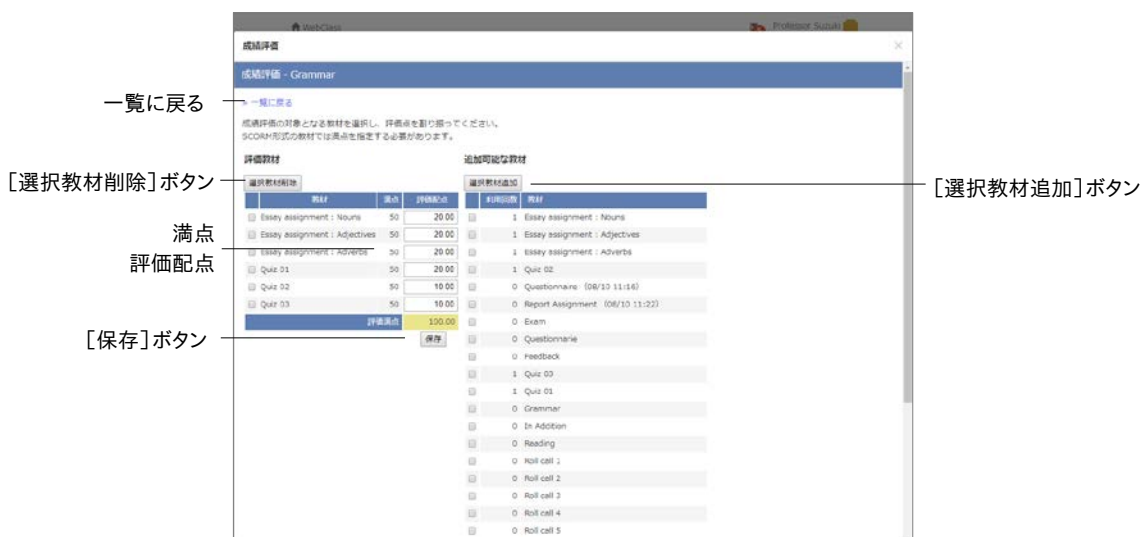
WebClass

Professor Suzuki

成績評価

成績評価 - Grammar

一覧に戻る

» 一覧に戻る

成績評価の対象となる教材を選択し、評価点を割り振ってください。
SCORM形式の教材では満点を指定する必要があります。

評価教材

[選択教材削除]ボタン

選択教材削除

| | 教材 | 満点 | 評価配点 |
|---|---|---|---|
| | Essay assignment : Nouns | 50 | 20.00 |
| | Essay assignment : Adjectives | 50 | 20.00 |
| | Essay assignment : Adverbs | 50 | 20.00 |
| | Quiz 01 | 50 | 20.00 |
| | Quiz 02 | 50 | 10.00 |
| | Quiz 03 | 50 | 10.00 |
| | | 評価満点 | 100.00 |

満点
評価配点

[保存]ボタン

保存

追加可能な教材

選択教材追加

[選択教材追加]ボタン

| | 利用回数 | 教材 |
|---|---|---|
| | 1 | Essay assignment : Nouns |
| | 1 | Essay assignment : Adjectives |
| | 1 | Essay assignment : Adverbs |
| | 1 | Quiz 02 |
| | 0 | Questionnaire (08/10 11:16) |
| | 0 | Report Assignment (08/10 11:22) |
| | 0 | Exam |
| | 0 | Questionnarie |
| | 0 | Feedback |
| | 1 | Quiz 03 |
| | 1 | Quiz 01 |
| | 0 | Grammar |
| | 0 | In Addition |
| | 0 | Reading |
| | 0 | Roll call 1 |
| | 0 | Roll call 2 |
| | 0 | Roll call 3 |
| | 0 | Roll call 4 |
| | 0 | Roll call 5 |